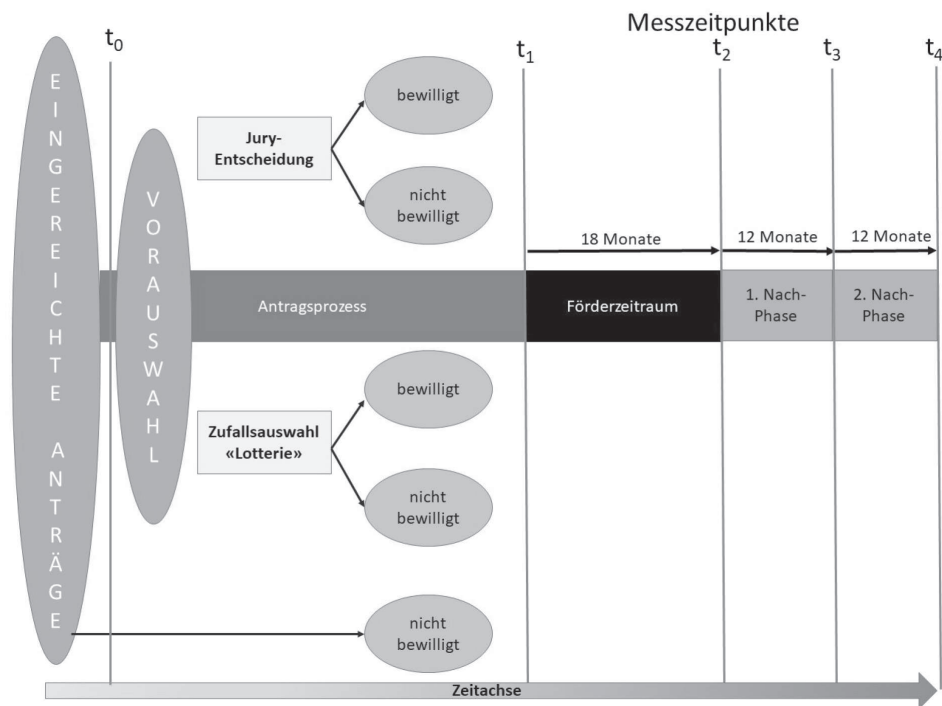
Messzeitpunkte

$t_0$

$t_1$

$t_2$

$t_3$

$t_4$

E I N G E R E I C H T E A N T R Ä G E

V O R A U S W A H L

Jury-Entscheidung

bewilligt

nicht bewilligt

18 Monate

12 Monate

12 Monate

Antragsprozess

Förderzeitraum

1. Nach-Phase

2. Nach-Phase

Zufallsauswahl «Lotterie»

bewilligt

nicht bewilligt

nicht bewilligt

Zeitachse